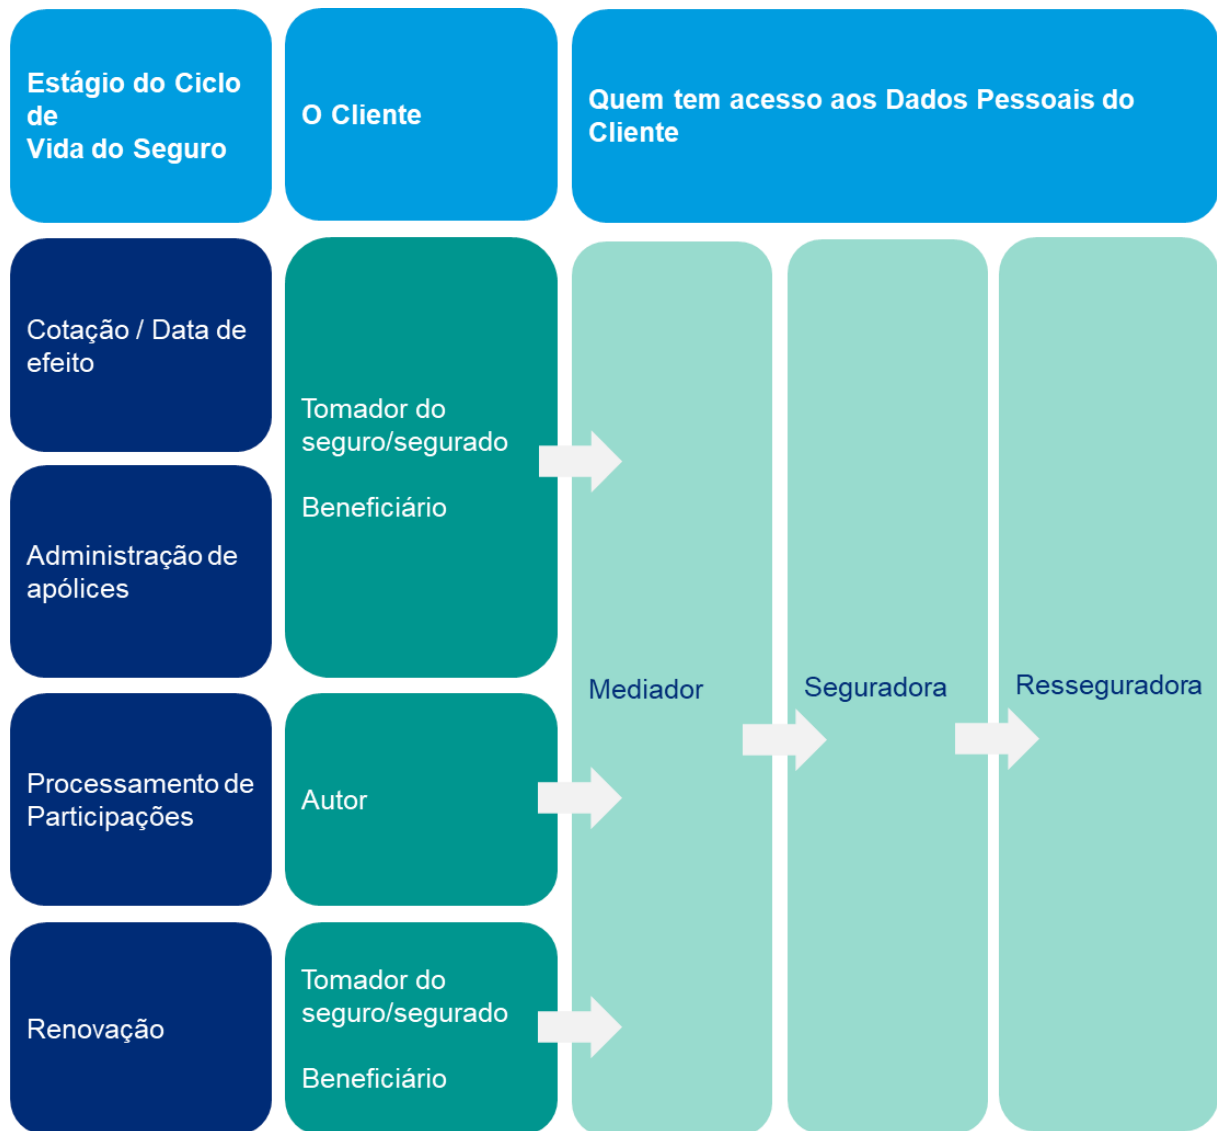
Estágio do Ciclo de
Vida do Seguro

O Cliente

Quem tem acesso aos Dados Pessoais do Cliente

Cotação / Data de efeito

Administração de apólices

Tomador do seguro/segurado

Beneficiário

Processamento de Participações

Autor

Renovação

Tomador do seguro/segurado

Beneficiário

Mediador

Seguradora

Resseguradora